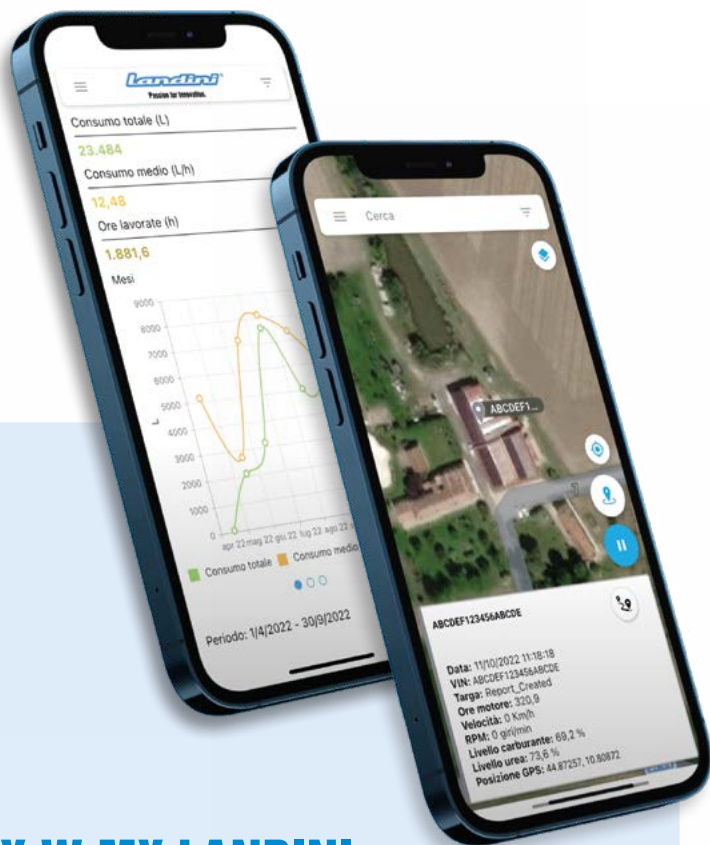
Landini
Passion for Innovation.

Consumo totale (L)
23.484
Consumo medio (L/h)
12,48
Ore lavorate (h)
1.881,6
Mesi
9000
8000
7000
6000
5000
4000
3000
2000
1000
0
L
apr 22 mag 22 giu 22 lug 22 ago 22 set 22
Consumo totale
Consumo medio
Periodo: 1/4/2022 - 30/9/2022

Cerca
ABCDEF1...
ABCDEF123456ABCDE
Data: 11/10/2022 11:18:18
VIN: ABCDEF123456ABCDE
Targa: Report_Created
Ore motore: 320,9
Velocità: 0 Km/h
RPM: 0 giri/min
Livello carburante: 69,2 %
Livello urea: 73,6 %
Posizione GPS: 44.87257, 10.80872

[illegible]